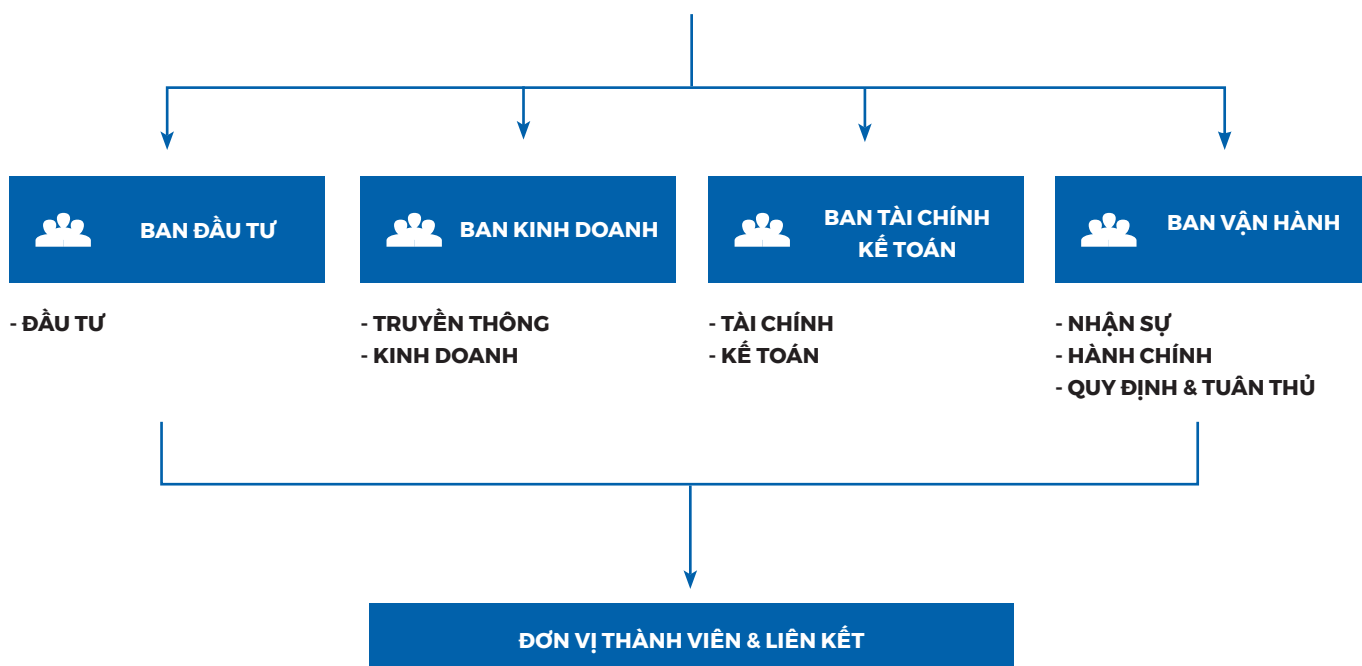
BAN ĐẦU TƯ

- ĐẦU TƯ

BAN KINH DOANH

- TRUYỀN THÔNG
- KINH DOANH

BAN TÀI CHÍNH KẾ TOÁN

- TÀI CHÍNH
- KẾ TOÁN

BAN VẬN HÀNH

- NHẬN SỰ
- HÀNH CHÍNH
- QUY ĐỊNH & TUÂN THỦ

ĐƠN VỊ THÀNH VIÊN & LIÊN KẾT